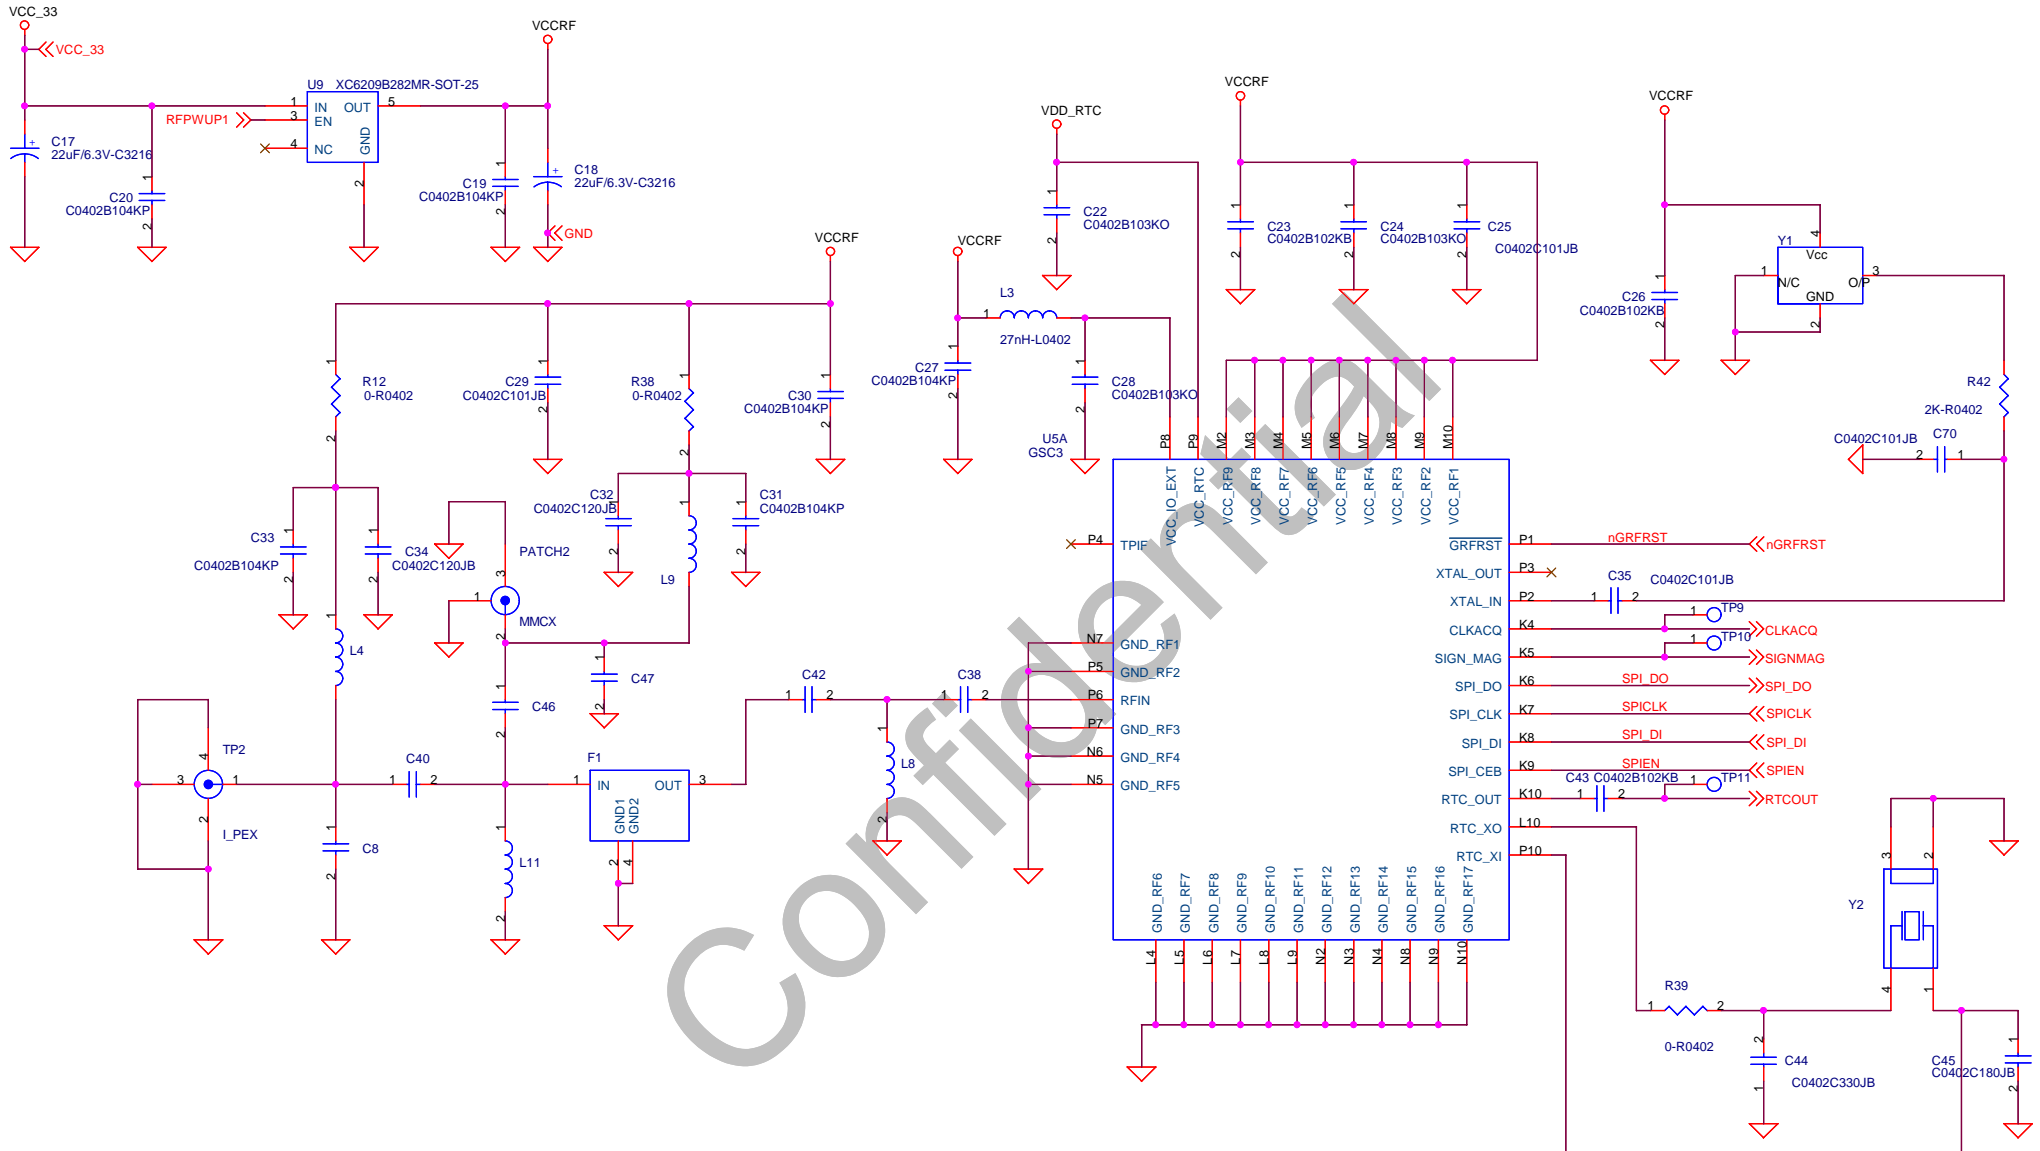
VCC_33
VCC_33
VCCRF
U9 XC6209B282MR-SOT-25
1 IN OUT 5
3 EN
RFPWUP1
4 NC GND
2
C17
22uF/6.3V-C3216
C20
C0402B104KP
C19
C0402B104KP
C18
22uF/6.3V-C3216
GND
VDD_RTC
C22
C0402B103KO
VCCRF
C23
C0402B102KB
C24
C0402B103KO
C25
C0402C101JB
VCCRF
Y1
Vcc
N/C
O/P
GND
C26
C0402B102KB
R42
2K-R0402
C0402C101JB
C70
VCCRF
VCCRF
L3
27nH-L0402
C27
C0402B104KP
C28
C0402B103KO
U5A
GSC3
R12
0-R0402
C29
C0402C101JB
R38
0-R0402
C30
C0402B104KP
C32
C0402C120JB
C31
C0402B104KP
C33
C0402B104KP
C34
C0402C120JB
PATCH2
L9
MMCX
L4
C47
C46
TP2
I_PEX
C40
C8
L11
F1
IN OUT
GND1 GND2
C42
C38
L8
P8 P9 M2 M3 M4 M5 M6 M7 M8 M9 M10
VCC_IO_EXT
VCC_RTC
VCC_RF9
VCC_RF8
VCC_RF7
VCC_RF6
VCC_RF5
VCC_RF4
VCC_RF3
VCC_RF2
VCC_RF1
P4 TPIF
N7 GND_RF1
P5 GND_RF2
P6 RFIN
P7 GND_RF3
N6 GND_RF4
N5 GND_RF5
GRFRST P1
XTAL_OUT P3
XTAL_IN P2
CLKACQ K4
SIGN_MAG K5
SPI_DO K6
SPI_CLK K7
SPI_DI K8
SPI_CEB K9
RTC_OUT K10
RTC_XO L10
RTC_XI P10
nGRFRST
nGRFRST
C35 C0402C101JB
TP9
CLKACQ
TP10
SIGNMAG
SPI_DO
SPI_DO
SPICLK
SPICLK
SPI_DI
SPI_DI
SPIEN
SPIEN
C43 C0402B102KB
TP11
RTCOUT
GND_RF6 GND_RF7 GND_RF8 GND_RF9 GND_RF10 GND_RF11 GND_RF12 GND_RF13 GND_RF14 GND_RF15 GND_RF16 GND_RF17
L4 L5 L6 L7 L8 L9 N2 N3 N4 N8 N9 N10
Y2
R39
0-R0402
C44
C0402C330JB
C45
C0402C180JB
Confidential